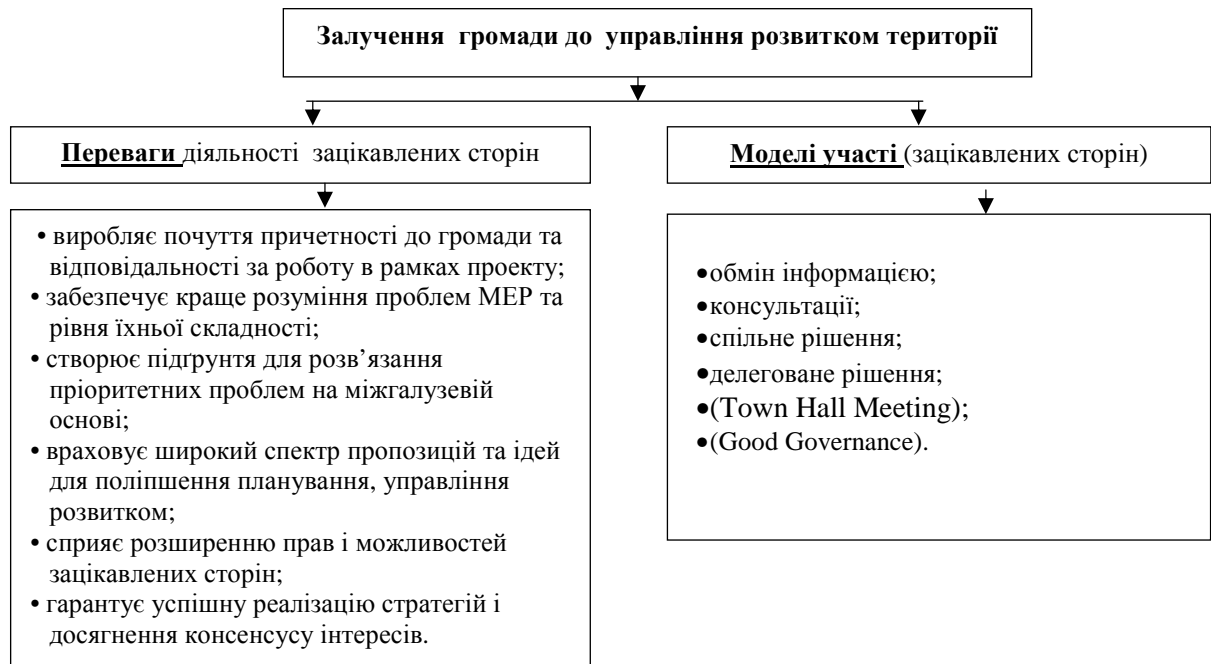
Залучення громади до управління розвитком території

Переваги діяльності зацікавлених сторін

• виробляє почуття причетності до громади та відповідальності за роботу в рамках проекту;
• забезпечує краще розуміння проблем МЕР та рівня їхньої складності;
• створює підґрунтя для розв'язання пріоритетних проблем на міжгалузевій основі;
• враховує широкий спектр пропозицій та ідей для поліпшення планування, управління розвитком;
• сприяє розширенню прав і можливостей зацікавлених сторін;
• гарантує успішну реалізацію стратегій і досягнення консенсусу інтересів.

Моделі участі (зацікавлених сторін)

• обмін інформацією;
• консультації;
• спільне рішення;
• делеговане рішення;
• (Town Hall Meeting);
• (Good Governance).